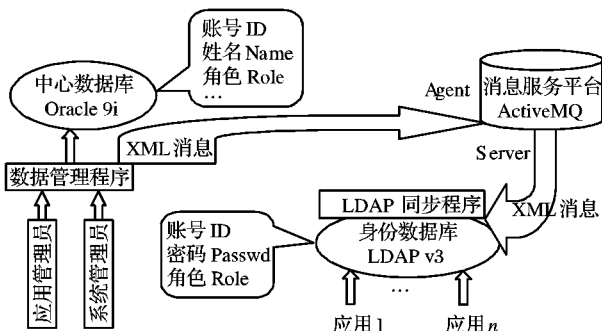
账号 ID
姓名 Name
角色 Role
…

中心数据库
Oracle 9i

Agent
消息服务平台
ActiveMQ

XML 消息

数据管理程序

Server

LDAP 同步程序

XML 消息

账号 ID
密码 Passwd
角色 Role

身份数据库
LDAP v3

应用管理员

系统管理员

…

应用1

应用$n$